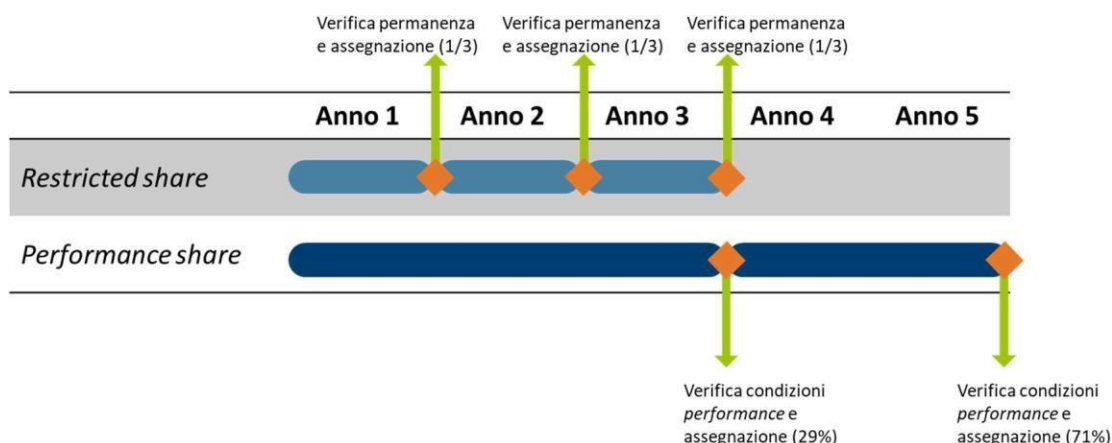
Verifica permanenza e assegnazione (1/3)

Verifica permanenza e assegnazione (1/3)

Verifica permanenza e assegnazione (1/3)

Anno 1 Anno 2 Anno 3 Anno 4 Anno 5

Restricted share

Performance share

Verifica condizioni performance e assegnazione (29%)

Verifica condizioni performance e assegnazione (71%)